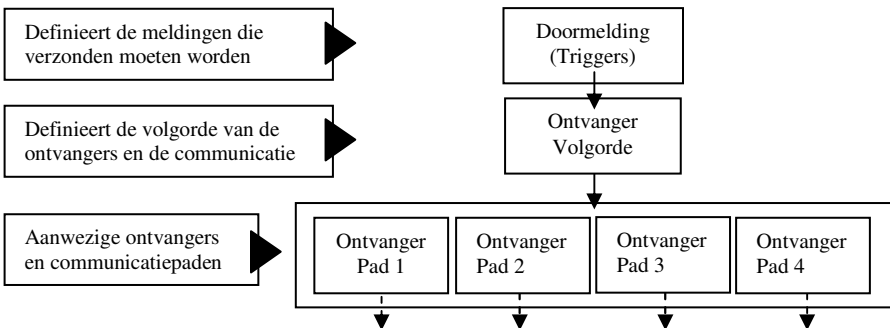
Definieert de meldingen die verzonden moeten worden

Doormelding (Triggers)

Definieert de volgorde van de ontvangers en de communicatie

Ontvanger Volgorde

Aanwezige ontvangers en communicatiepaden

Ontvanger Pad 1

Ontvanger Pad 2

Ontvanger Pad 3

Ontvanger Pad 4